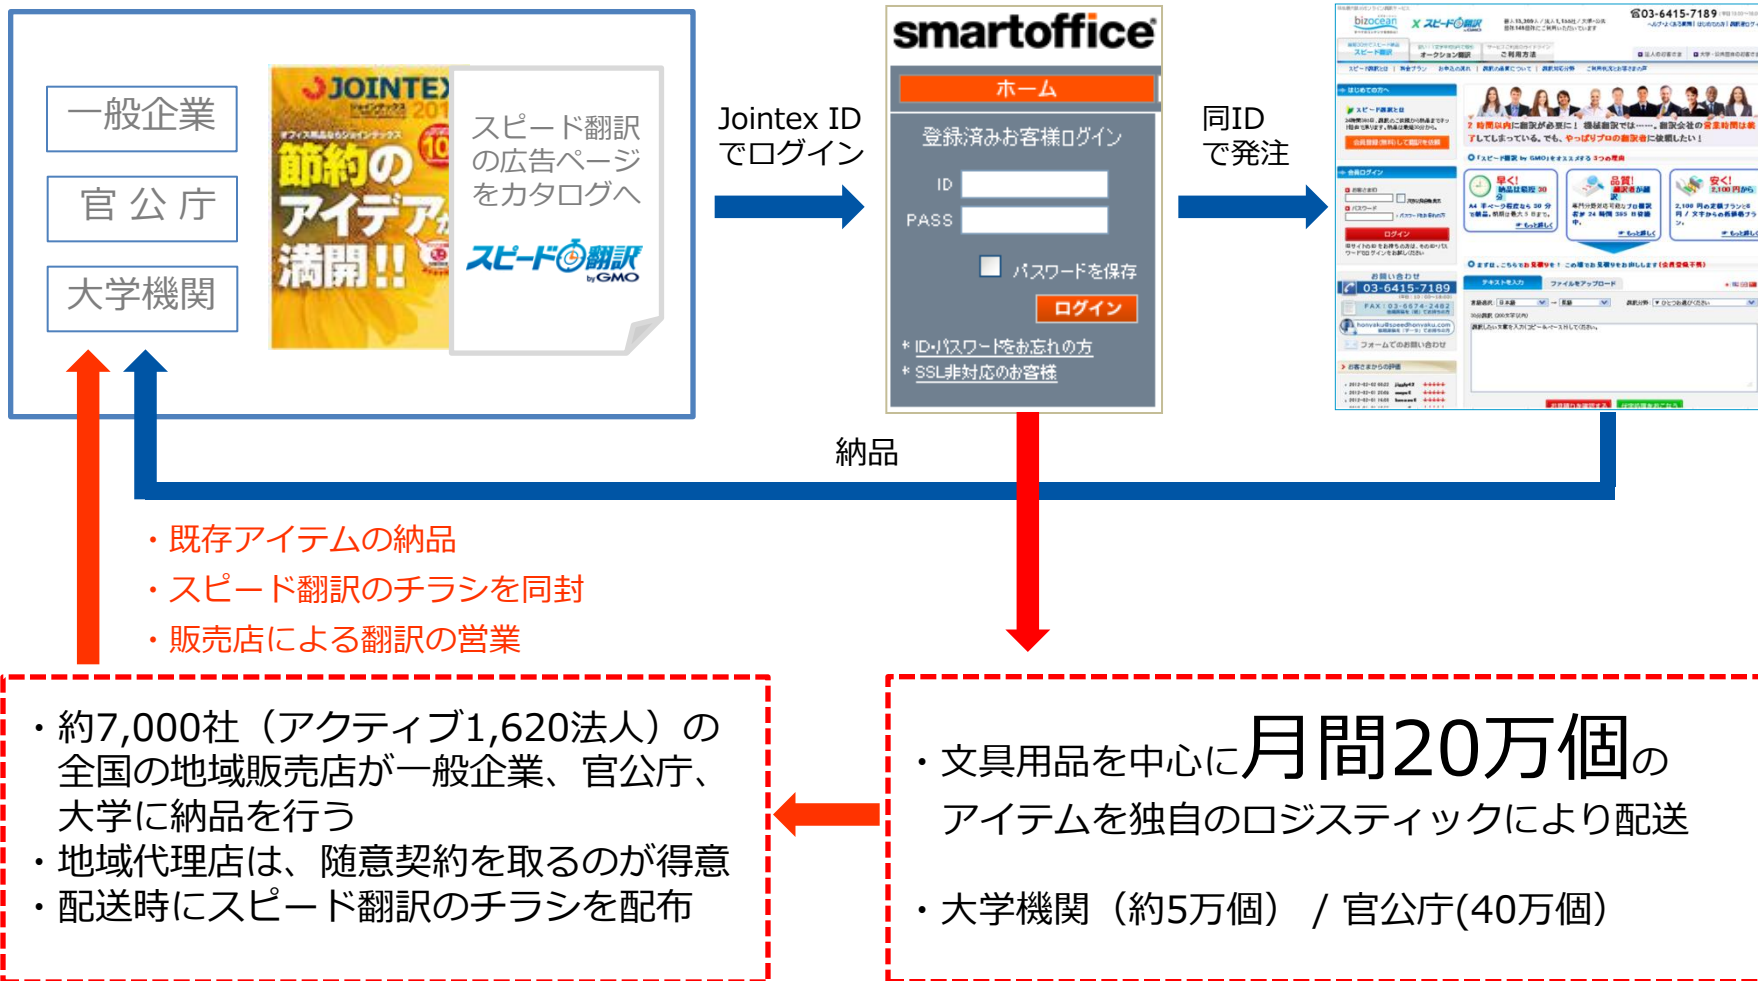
一般企業

官公庁

大学機関

JOINTEX

節約のアイデア満開!!

スピード翻訳の広告ページをカタログへ

スピード翻訳 by GMO

Jointex ID でログイン

smartoffice

ホーム

登録済みお客様ログイン

ID

PASS

パスワードを保存

ログイン

* ID・パスワードをお忘れの方

* SSL非対応のお客様

同ID で発注

03-6415-7189

納品

・既存アイテムの納品

・スピード翻訳のチラシを同封

・販売店による翻訳の営業

・約7,000社（アクティブ1,620法人）の全国の地域販売店が一般企業、官公庁、大学に納品を行う

・地域代理店は、随意契約を取るのが得意

・配送時にスピード翻訳のチラシを配布

・文具用品を中心に月間20万個のアイテムを独自のロジスティックにより配送

・大学機関（約5万個） / 官公庁(40万個)